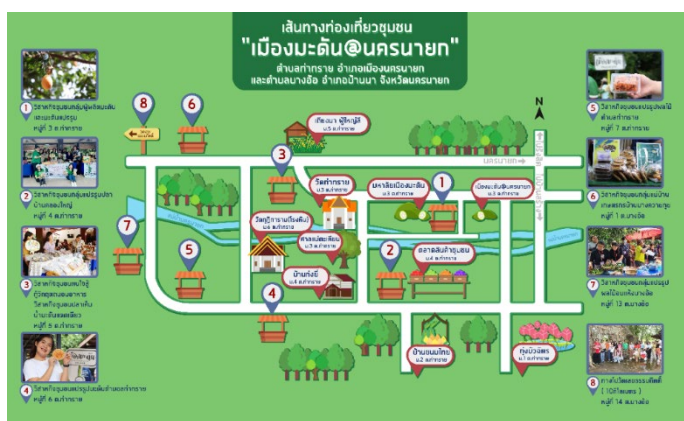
เส้นทางท่องเที่ยวชุมชน
"เมืองมะดัน@นครนายก"
ตำบลท่าทราย อำเภอเมืองนครนายก
และตำบลบางอ้อ อำเภอบ้านนา จังหวัดนครนายก

1 วิสาหกิจชุมชนกลุ่มผู้ผลิตมะดัน แปรรูป
หมู่ที่ 3 ต.ท่าทราย

2 วิสาหกิจชุมชนกลุ่มแปรรูปปลา บ้านคลองใหญ่
หมู่ที่ 4 ต.ท่าทราย

3 วิสาหกิจชุมชนบ้านรู้ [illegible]
หมู่ที่ 5 ต.ท่าทราย

4 วิสาหกิจชุมชนกลุ่มแปรรูปผลิตภัณฑ์ท่าทราย
หมู่ที่ 6 ต.ท่าทราย

5 วิสาหกิจชุมชนแปรรูปผลไม้ ตำบลท่าทราย
หมู่ที่ 7 ต.ท่าทราย

6 วิสาหกิจชุมชนกลุ่มแม่บ้านเกษตรกร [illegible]
หมู่ที่ 1 ต.บางอ้อ

7 วิสาหกิจชุมชนกลุ่มแปรรูปผลไม้ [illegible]
หมู่ที่ 13 ต.บางอ้อ

8 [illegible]
หมู่ที่ 14 ต.บางอ้อ

N

นครนายก

เรือนมะดัน ผู้ใหญ่ลี
ม.5 ต.ท่าทราย

วัดท่าทราย

มหาลัยเมืองมะดัน
ม.3 ต.ท่าทราย

เมืองมะดัน@นครนายก
ม.3 ต.ท่าทราย

วัดภูธิการามเรืองศิลป์
ม.6 ต.ท่าทราย

ศาลาเปลือบเจดีย์
ม.5 ต.ท่าทราย

บ้านเรือนไทย
ม.4 ต.ท่าทราย

ตลาดสินค้าชุมชน
ม.4 ต.ท่าทราย

บ้านถนนไทร
ม.2 ต.ท่าทราย

ทุ่งบัวผัก
ม.1 ต.ท่าทราย